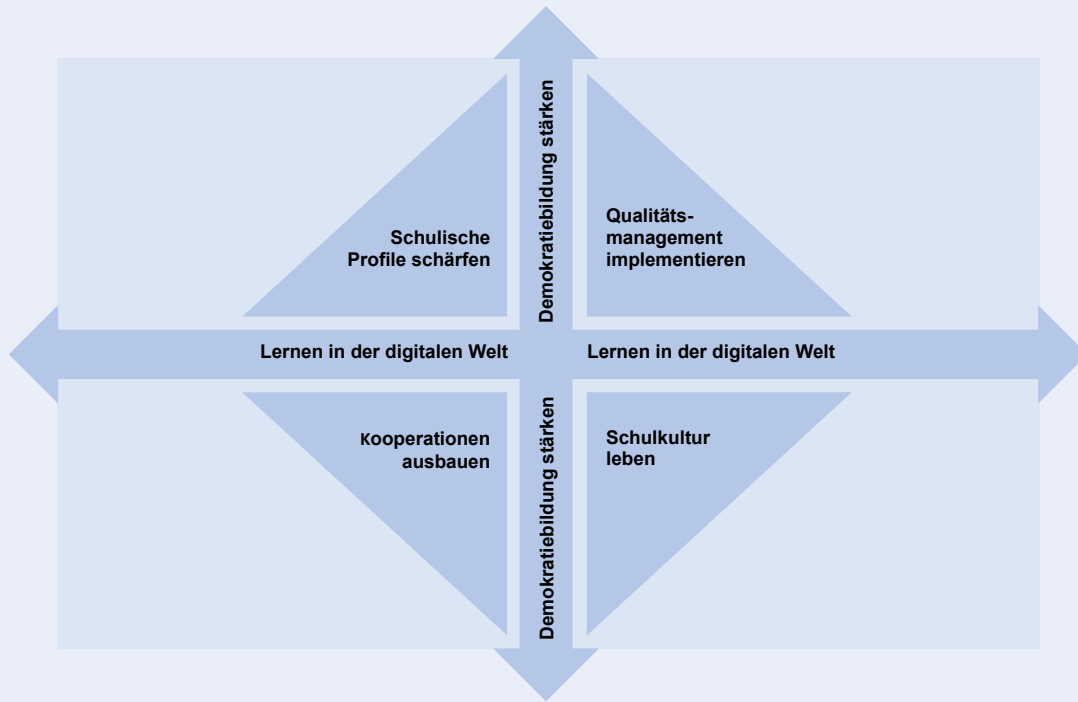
Demokratiebildung stärken

Schulische Profile schärfen

Qualitätsmanagement implementieren

Lernen in der digitalen Welt

Lernen in der digitalen Welt

Demokratiebildung stärken

Kooperationen ausbauen

Schulkultur leben